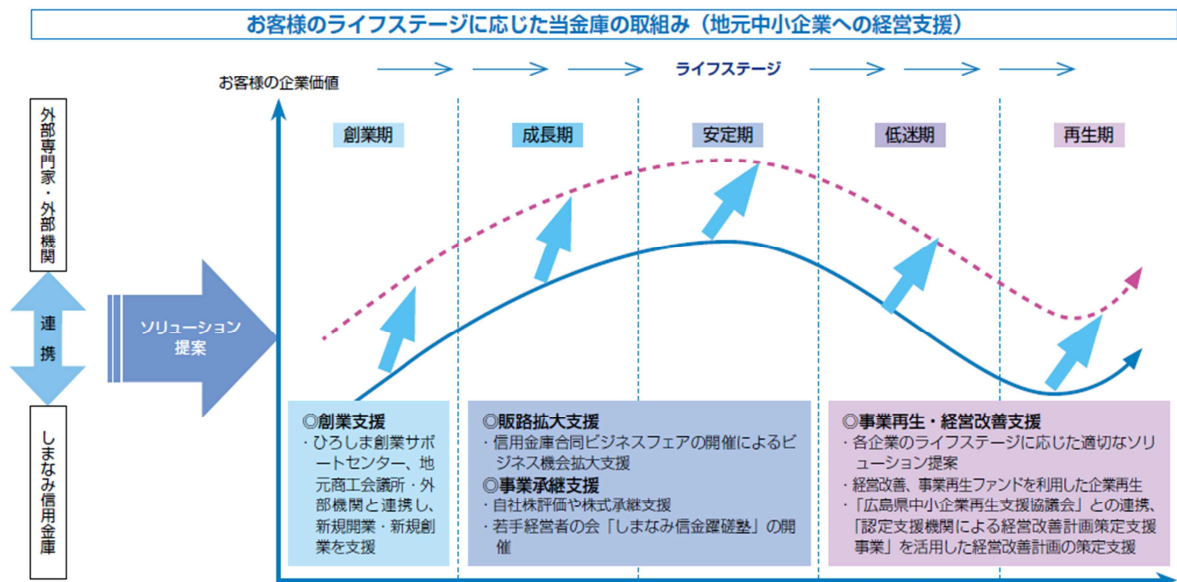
お客様のライフステージに応じた当金庫の取組み（地元中小企業への経営支援）

お客様の企業価値

ライフステージ

外部専門家・外部機関

連携

しまなみ信用金庫

ソリューション提案

創業期

成長期

安定期

低迷期

再生期

◎創業支援
・ひろしま創業サポートセンター、地元商工会議所・外部機関と連携し、新規開業・新規創業を支援

◎販路拡大支援
・信用金庫合同ビジネスフェアの開催によるビジネス機会拡大支援
◎事業承継支援
・自社株評価や株式承継支援
・若手経営者の会「しまなみ信金躍磋塾」の開催

◎事業再生・経営改善支援
・各企業のライフステージに応じた適切なソリューション提案
・経営改善、事業再生ファンドを利用した企業再生
・「広島県中小企業再生支援協議会」との連携、「認定支援機関による経営改善計画策定支援事業」を活用した経営改善計画の策定支援